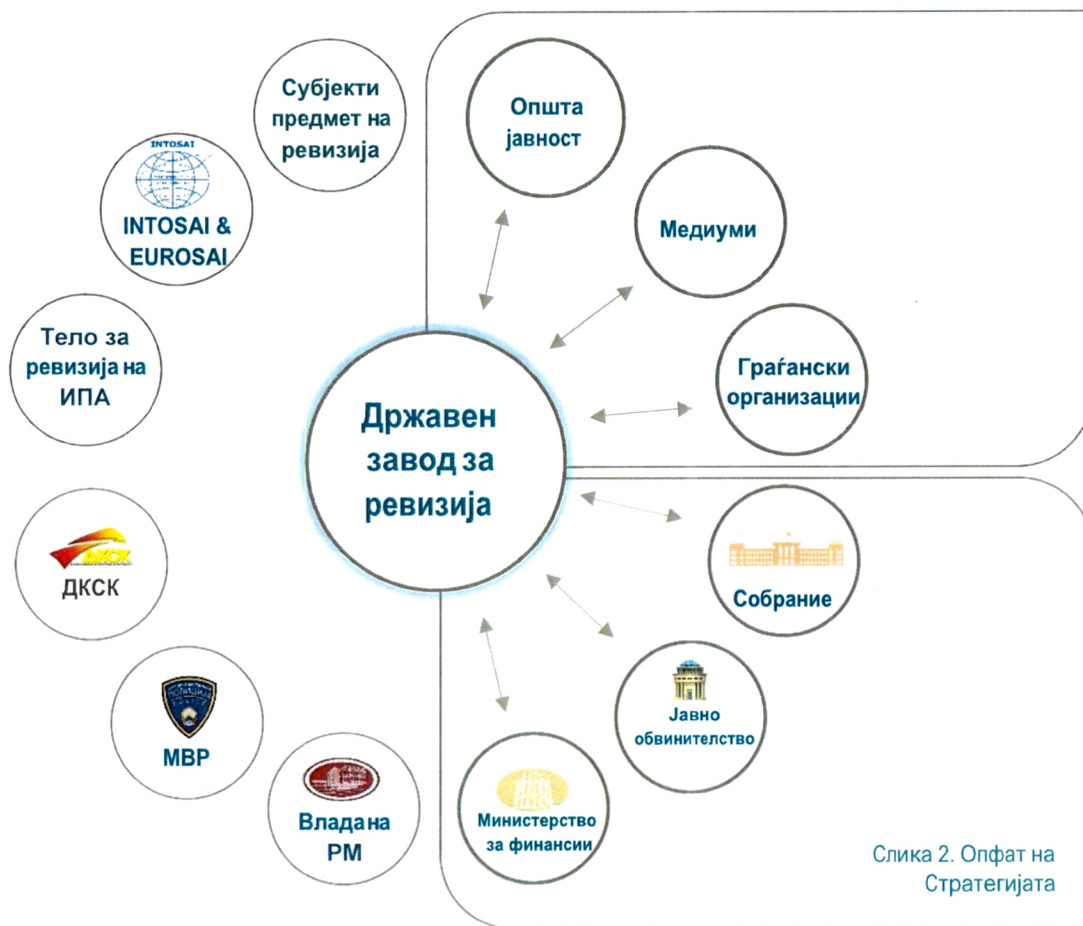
Субјекти предмет на ревизија

INTOSAI

INTOSAI & EUROSAI

Тело за ревизија на ИПА

ДКСК

ДКСК

ПОЛИЦИЈА

МВР

Влада на РМ

Општа јавност

Медиуми

Граѓански организации

Државен завод за ревизија

Собрание

Јавно обвинителство

Министерство за финансии

Слика 2. Опфат на Стратегијата